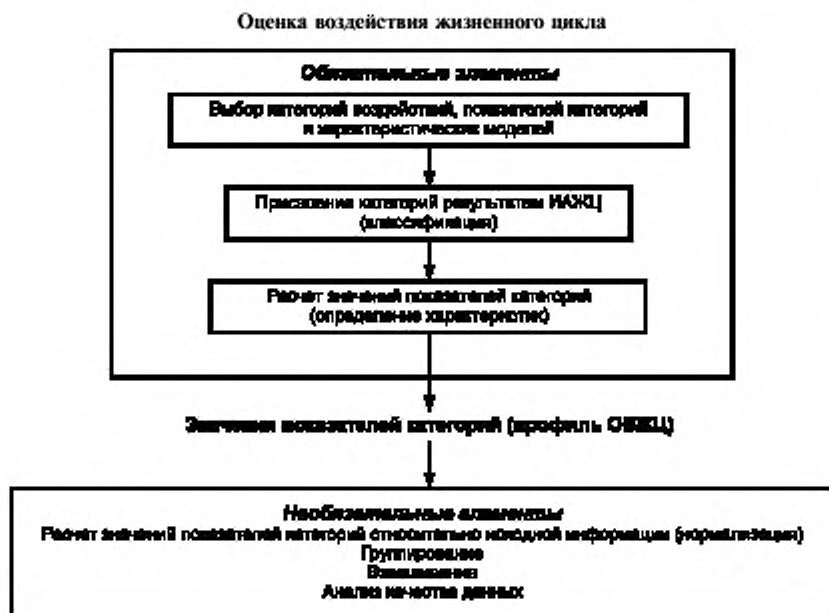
Оценка воздействия жизненного цикла

Обязательные элементы

Выбор категорий воздействий, показателей категорий и характеристических моделей

Присвоение категорий результатам ИАЖЦ (классификация)

Расчет значений показателей категорий (определение характеристик)

Значения показателей категорий (профиль ОВЖЦ)

Необязательные элементы
Расчет значений показателей категорий относительно исходной информации (нормализация)
Группирование
Взвешивание
Анализ качества данных